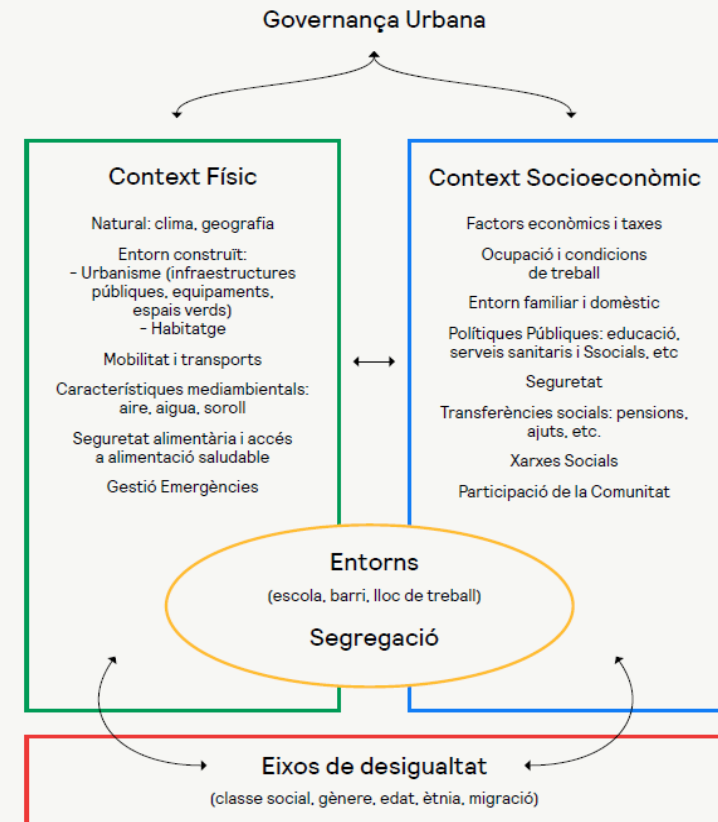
Governança Urbana

Context Físic

Natural: clima, geografia

Entorn construït:
- Urbanisme (infraestructures públiques, equipaments, espais verds)
- Habitatge

Mobilitat i transports

Característiques mediambientals: aire, aigua, soroll

Seguretat alimentària i accés a alimentació saludable

Gestió Emergències

Context Socioeconòmic

Factors econòmics i taxes

Ocupació i condicions de treball

Entorn familiar i domèstic

Polítiques Públiques: educació, serveis sanitaris i Ssocials, etc

Seguretat

Transferències socials: pensions, ajuts, etc.

Xarxes Socials

Participació de la Comunitat

Entorns

(escola, barri, lloc de treball)

Segregació

Eixos de desigualtat

(classe social, gènere, edat, ètnia, migració)